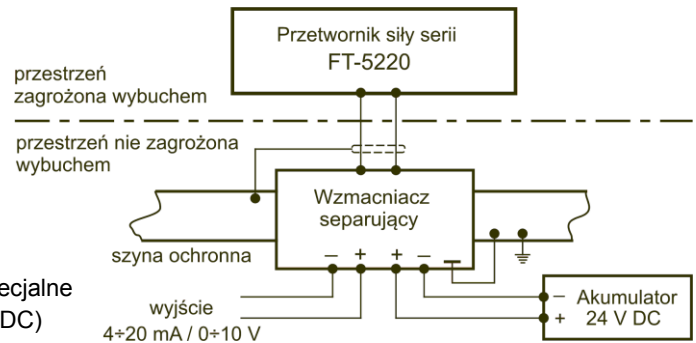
Przetwornik siły serii
FT-5220

przestrzeń
zagrożona wybuchem

przestrzeń nie zagrożona
wybuchem

Wzmacniacz
separujący

szyna ochronna

– + + –

ecjalne
DC)

wyjście
4÷20 mA / 0÷10 V

– Akumulator
+ 24 V DC